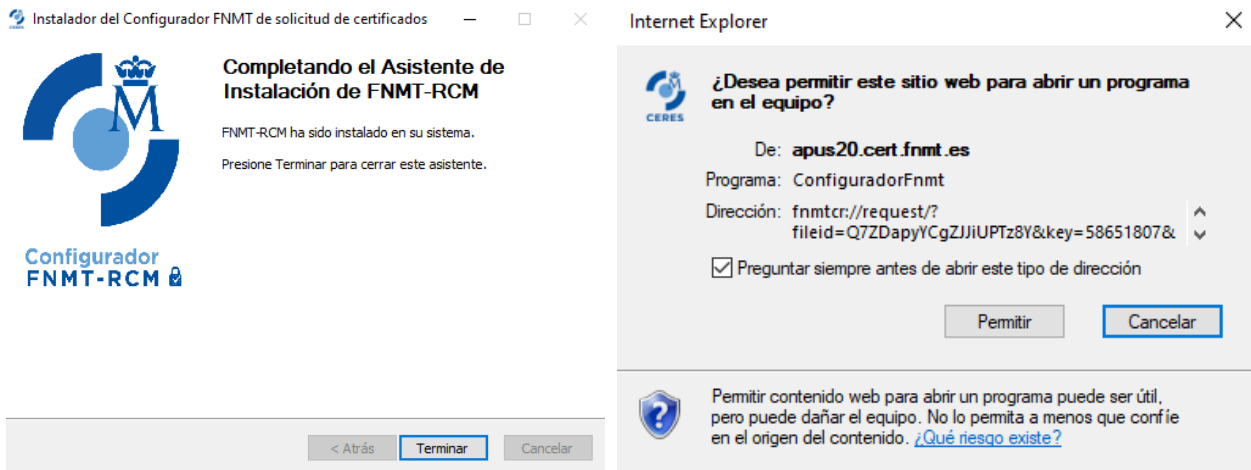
Instalador del Configurador FNMT de solicitud de certificados

M

Configurador
FNMT-RCM

Completando el Asistente de Instalación de FNMT-RCM

FNMT-RCM ha sido instalado en su sistema.

Presione Terminar para cerrar este asistente.

< Atrás | Terminar | Cancelar

Internet Explorer

CERES

¿Desea permitir este sitio web para abrir un programa en el equipo?

De: apus20.cert.fnmt.es

Programa: ConfiguradorFnmt

Dirección: fnmtcr://request/?fileid=Q7ZDapyYCgZJJiUPTz8Y&key=58651807&

Preguntar siempre antes de abrir este tipo de dirección

Permitir | Cancelar

Permitir contenido web para abrir un programa puede ser útil, pero puede dañar el equipo. No lo permita a menos que confíe en el origen del contenido. ¿Qué riesgo existe?